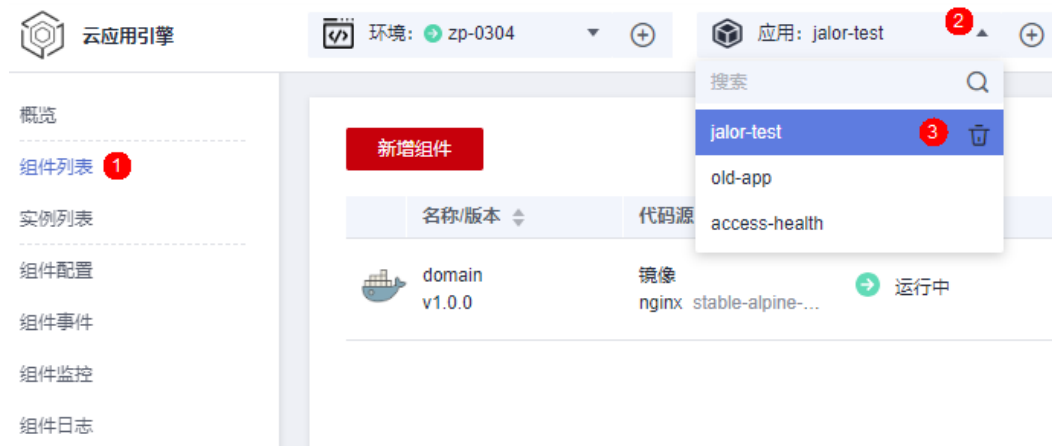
云应用引擎

环境： zp-0304

应用：jalor-test

2

搜索

jalor-test

3

old-app

access-health

概览

组件列表

1

实例列表

组件配置

组件事件

组件监控

组件日志

新增组件

| 名称/版本 | 代码源 |  |
|---|---|---|
| domain v1.0.0 | 镜像 nginx stable-alpine-... | 运行中 |